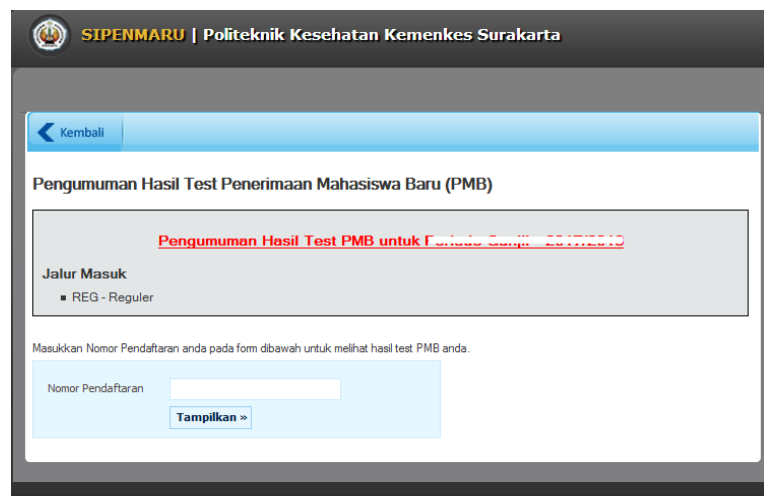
SIPENMARU | Politeknik Kesehatan Kemenkes Surakarta

Kembali

Pengumuman Hasil Test Penerimaan Mahasiswa Baru (PMB)

Pengumuman Hasil Test PMB untuk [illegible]

Jalur Masuk

REG - Reguler

Masukkan Nomor Pendaftaran anda pada form dibawah untuk melihat hasil test PMB anda.

Nomor Pendaftaran

Tampilkan »